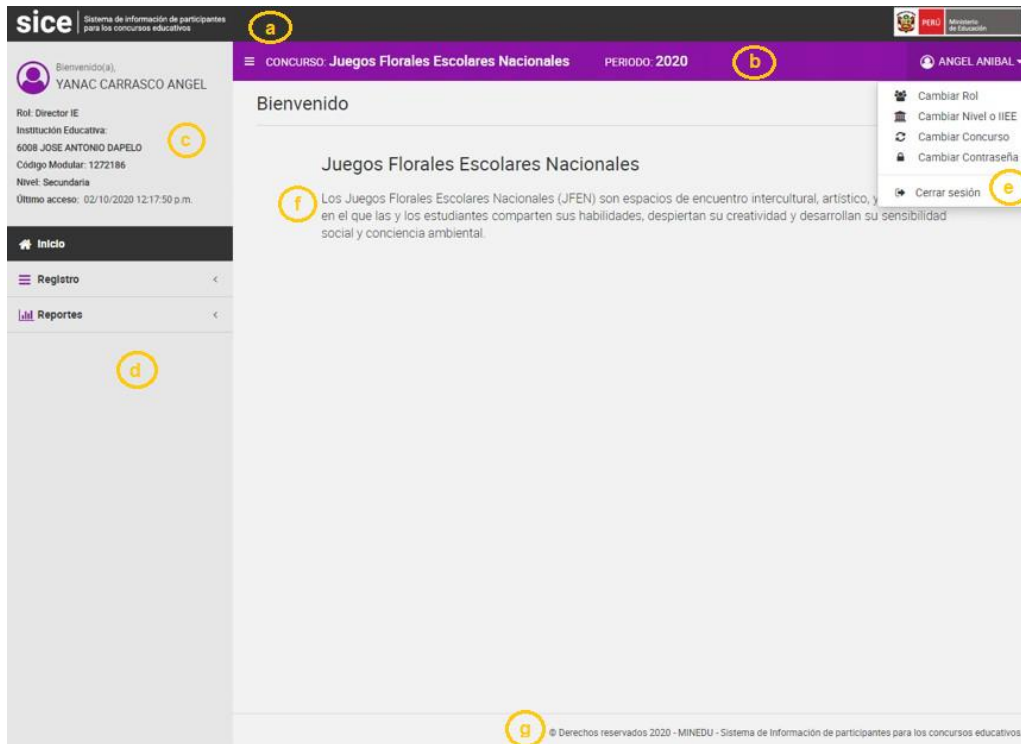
sice Sistema de información de participantes para los concursos educativos

a

PERÚ Ministerio de Educación

≡ CONCURSO: Juegos Florales Escolares Nacionales PERIODO: 2020

b

ANGEL ANIBAL

Bienvenido(a),
YANAC CARRASCO ANGEL

Rol: Director IE
Institución Educativa:
6008 JOSE ANTONIO DAPELO
Código Modular: 1272186
Nivel: Secundaria
Último acceso: 02/10/2020 12:17:50 p.m.

c

Inicio

Registro

Reportes

d

Bienvenido

Cambiar Rol
Cambiar Nivel o IIEE
Cambiar Concurso
Cambiar Contraseña

Cerrar sesión

e

Juegos Florales Escolares Nacionales

f

Los Juegos Florales Escolares Nacionales (JFEN) son espacios de encuentro intercultural, artístico, y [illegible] en el que las y los estudiantes comparten sus habilidades, despiertan su creatividad y desarrollan su sensibilidad social y conciencia ambiental.

g

© Derechos reservados 2020 - MINEDU - Sistema de Información de participantes para los concursos educativos